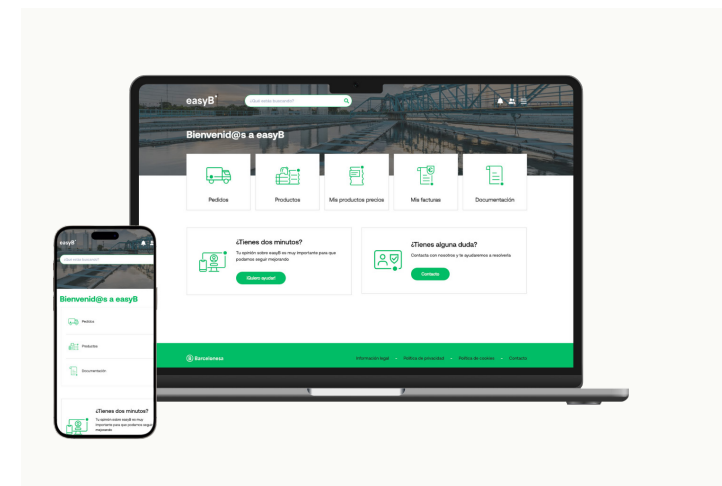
easyB

¿Qué estás buscando?

Bienvenid@s a easyB

Pedidos

Productos

Mis productos precios

Mis facturas

Documentación

¿Tienes dos minutos?

Tu opinión sobre easyB es muy importante para que podamos seguir mejorando

Quiero ayudar!

¿Tienes alguna duda?

Contacta con nosotros y te ayudaremos a resolverla

Contacto

Barcelonesa

Información legal · Política de privacidad · Política de cookies · Contacto

easyB

¿Qué estás buscando?

Bienvenid@s a easyB

Pedidos

Productos

Documentación

¿Tienes dos minutos?

Tu opinión sobre easyB es muy importante para que podamos seguir mejorando